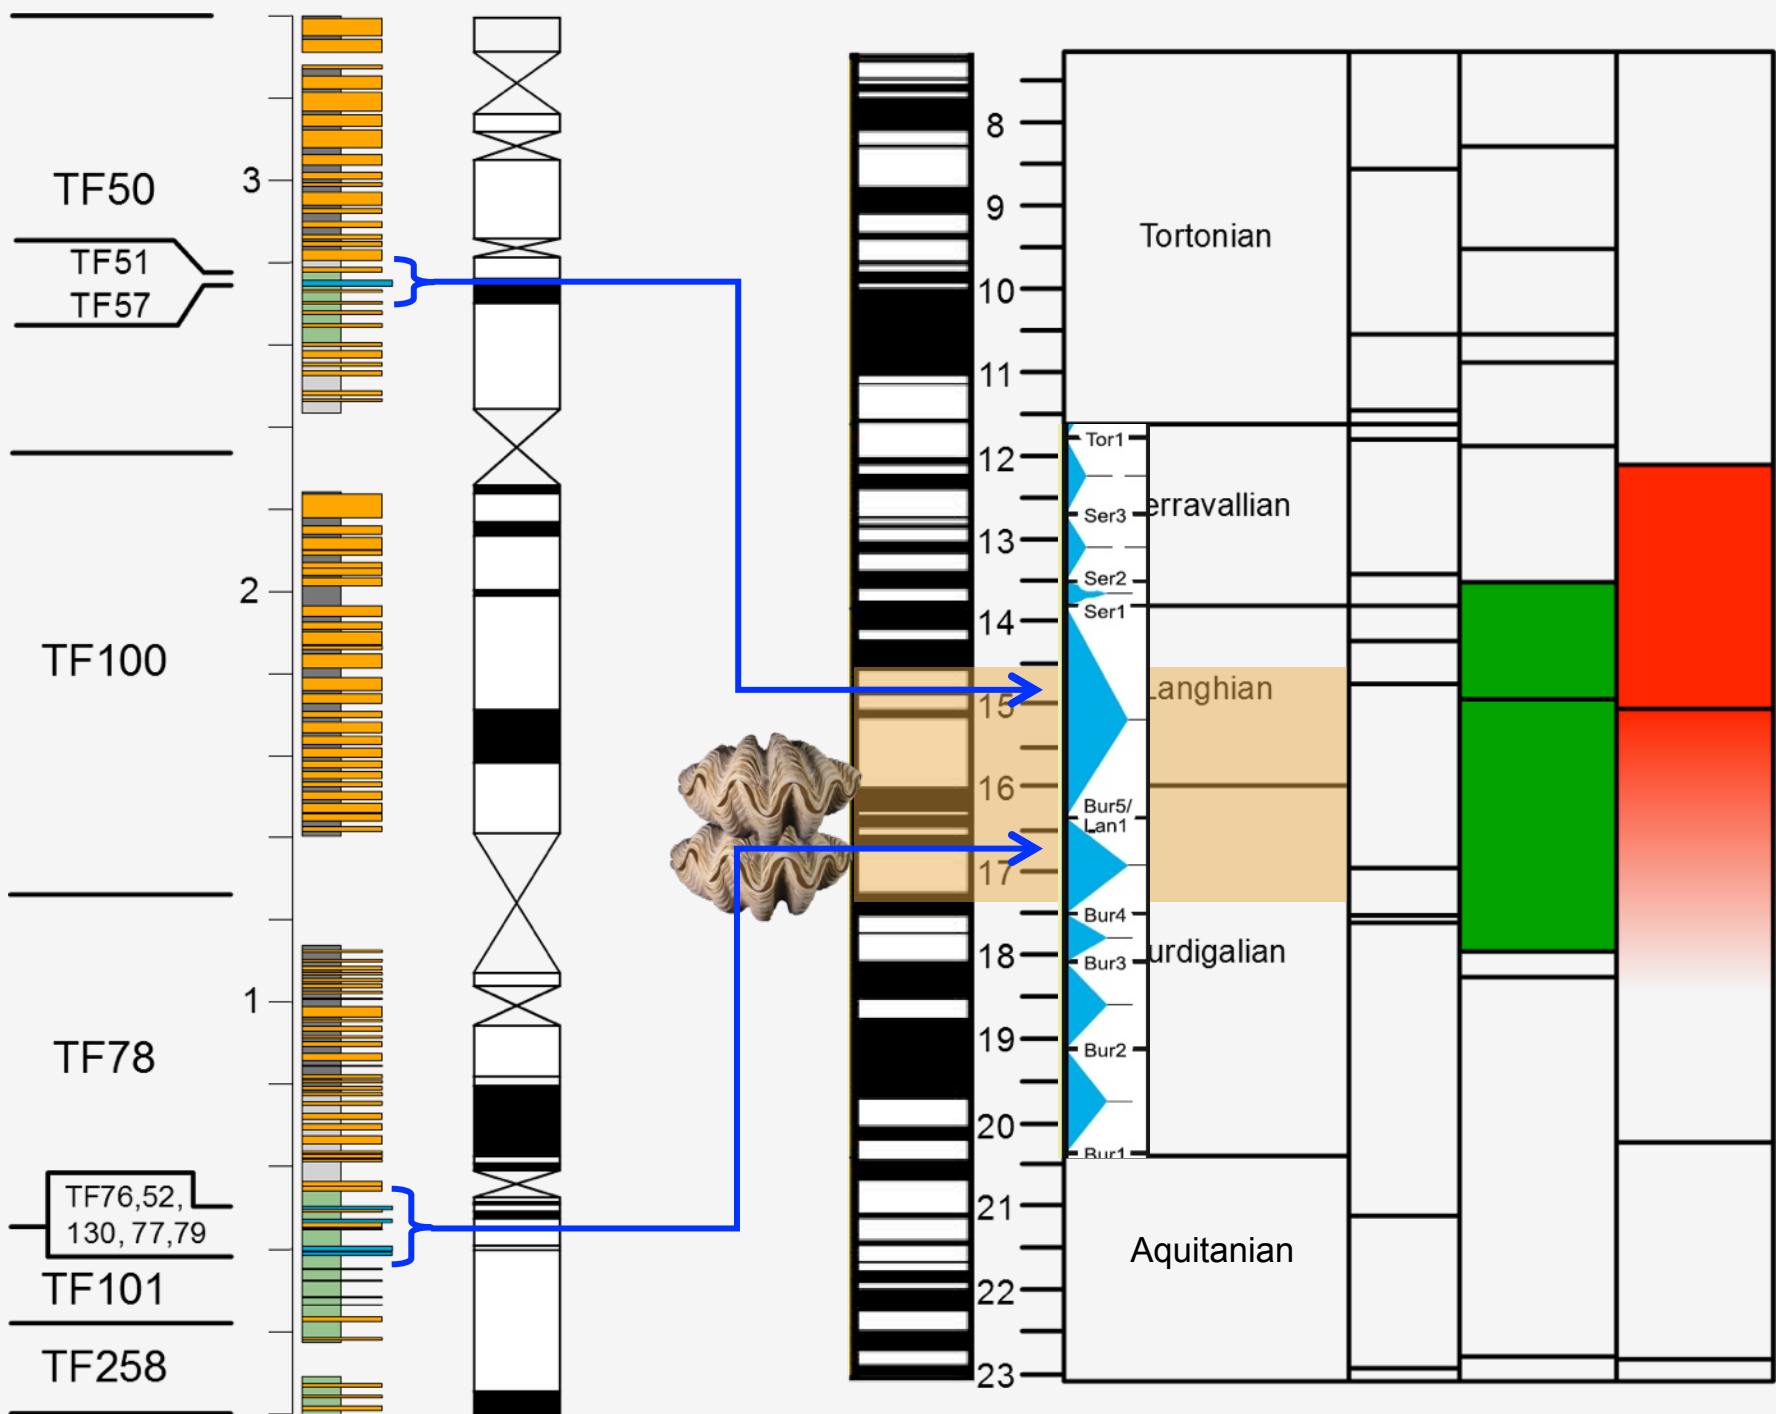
TF50
3
TF51
TF57
TF100
2
TF78
1
TF76,52,
130, 77,79
TF101
TF258

8
9
10
11
12
13
14
15
16
17
18
19
20
21
22
23

Tortonian
Tor1
Ser3
erravallian
Ser2
Ser1
Langhian
Bur5/
Lan1
Bur4
Bur3
urdigalian
Bur2
Bur1
Aquitanian